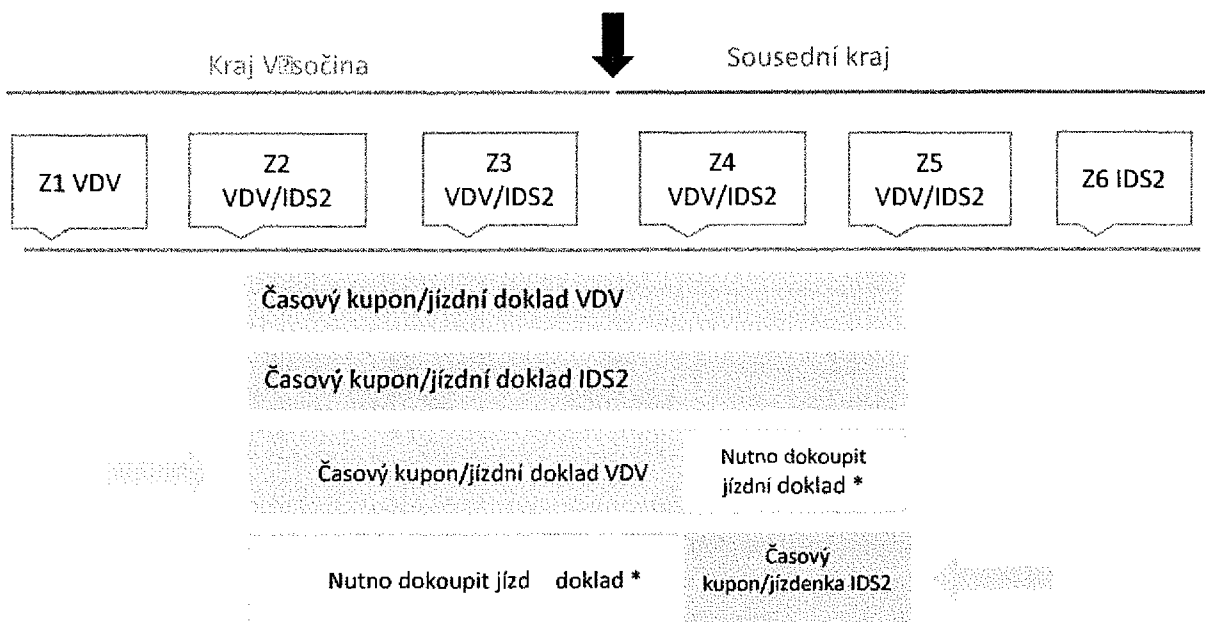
Kraj V?sočina

Sousední kraj

Z1 VDV

Z2 VDV/IDS2

Z3 VDV/IDS2

Z4 VDV/IDS2

Z5 VDV/IDS2

Z6 IDS2

Časový kupon/jízdní doklad VDV

Časový kupon/jízdní doklad IDS2

Časový kupon/jízdní doklad VDV

Nutno dokoupit jízdní doklad *

Nutno dokoupit jízd doklad *

Časový kupon/jízdenka IDS2